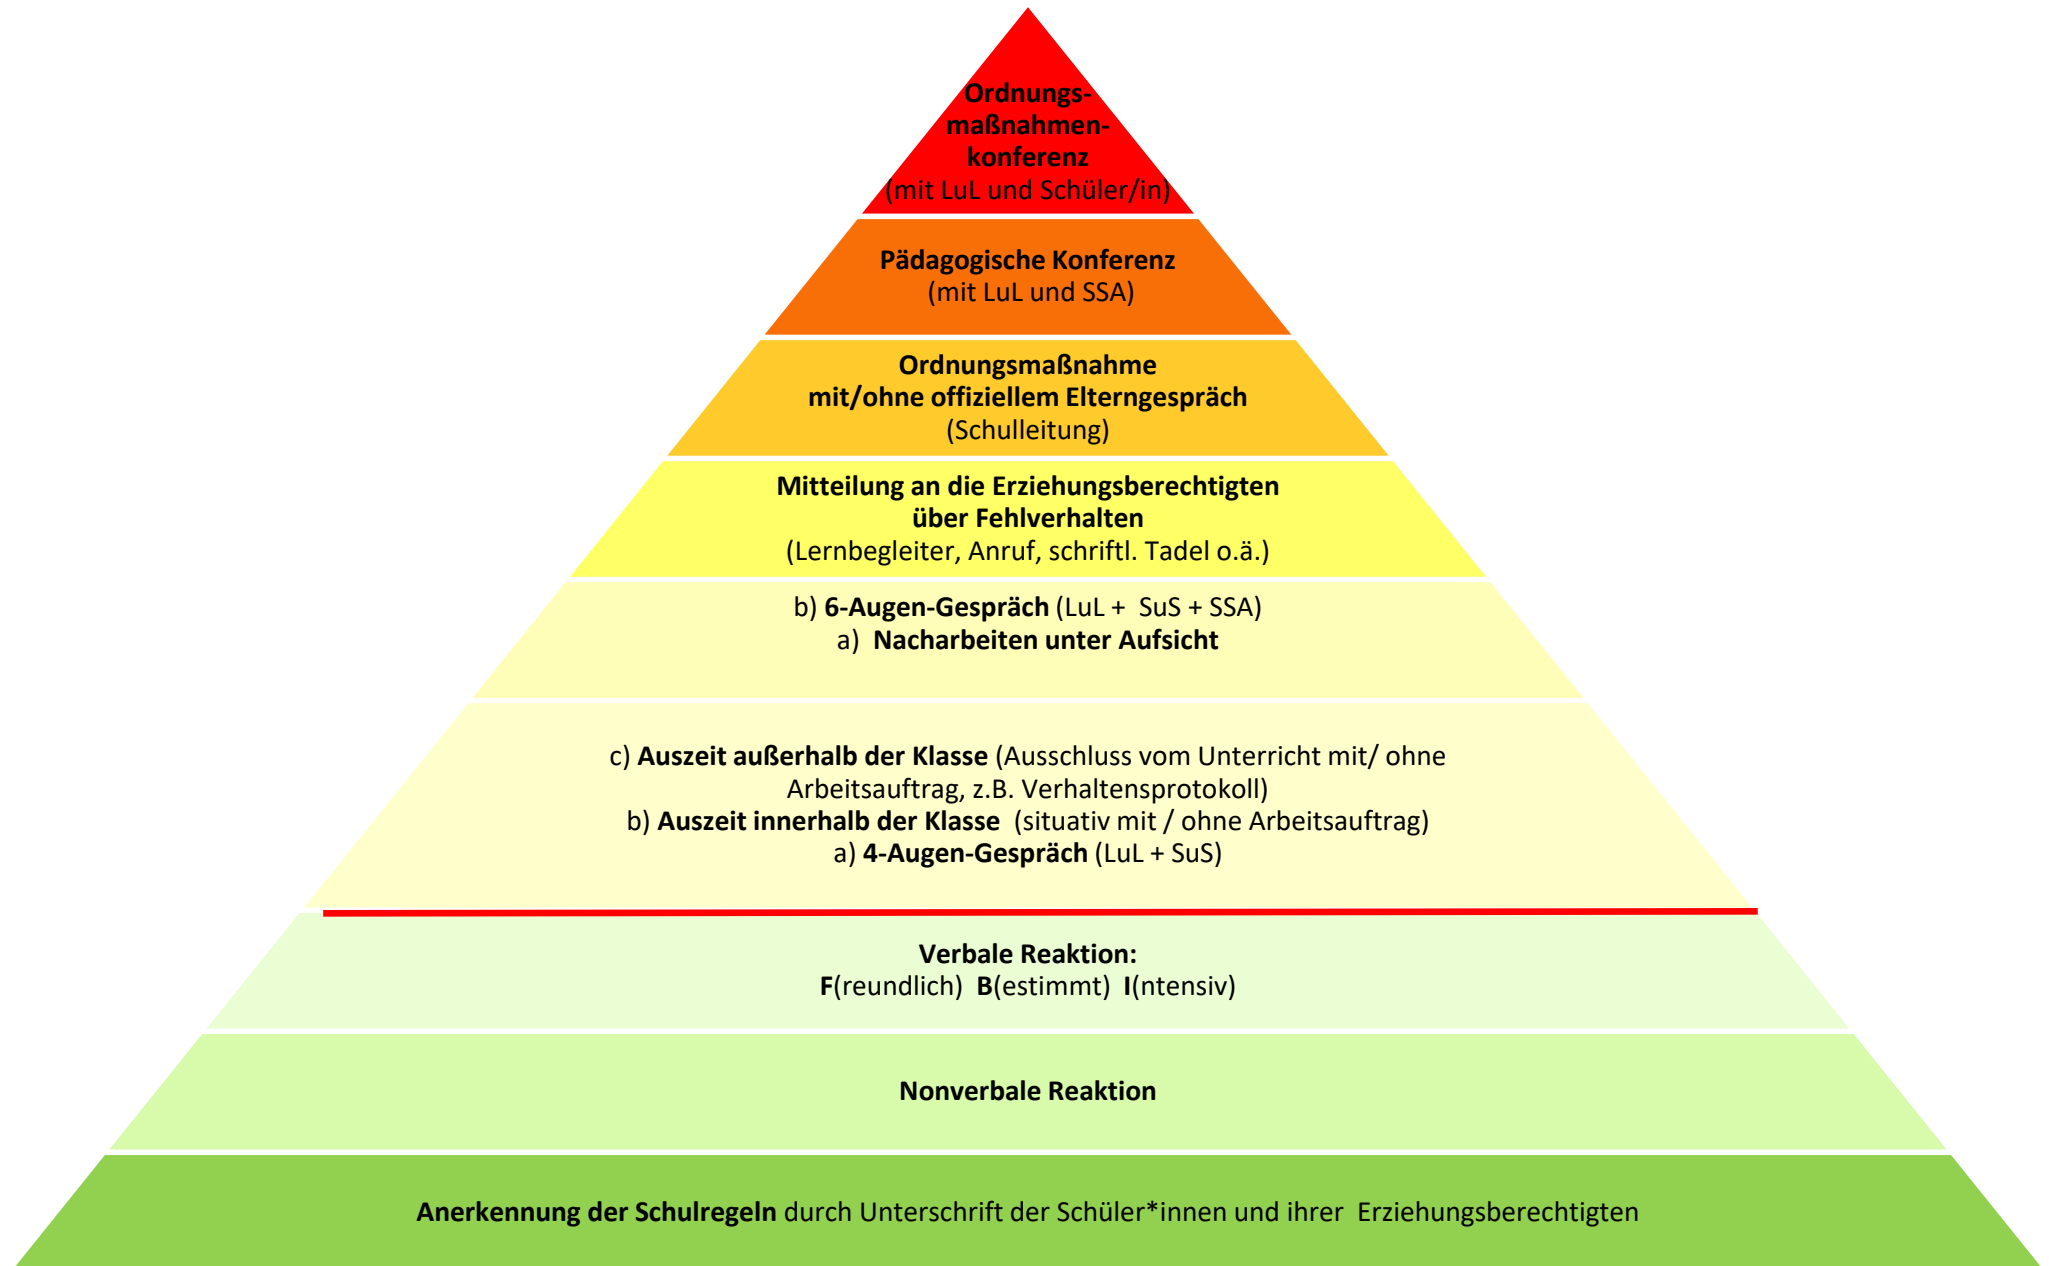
Ordnungsmaßnahmenkonferenz
(mit LuL und Schüler/in)

Pädagogische Konferenz
(mit LuL und SSA)

Ordnungsmaßnahme
mit/ohne offiziellem Elterngespräch
(Schulleitung)

Mitteilung an die Erziehungsberechtigten
über Fehlverhalten
(Lernbegleiter, Anruf, schriftl. Tadel o.ä.)

b) 6-Augen-Gespräch (LuL + SuS + SSA)
a) Nacharbeiten unter Aufsicht

c) Auszeit außerhalb der Klasse (Ausschluss vom Unterricht mit/ ohne Arbeitsauftrag, z.B. Verhaltensprotokoll)
b) Auszeit innerhalb der Klasse (situativ mit / ohne Arbeitsauftrag)
a) 4-Augen-Gespräch (LuL + SuS)

Verbale Reaktion:
F(reundlich) B(estimmt) I(ntensiv)

Nonverbale Reaktion

Anerkennung der Schulregeln durch Unterschrift der Schüler*innen und ihrer Erziehungsberechtigten